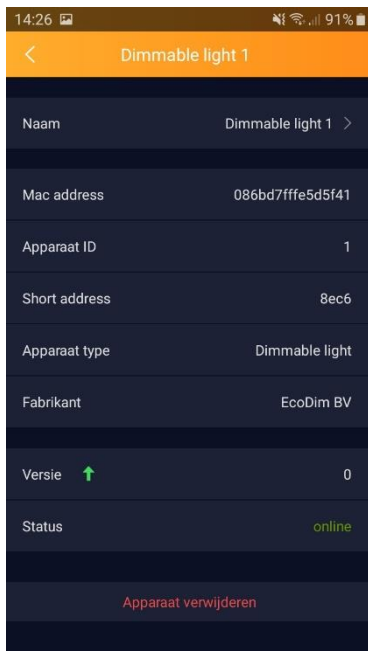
14:26 91%

<
Dimmable light 1

Naam Dimmable light 1 >

Mac address 086bd7fffe5d5f41

Apparaat ID 1

Short address 8ec6

Apparaat type Dimmable light

Fabrikant EcoDim BV

Versie 0

Status online

Apparaat verwijderen